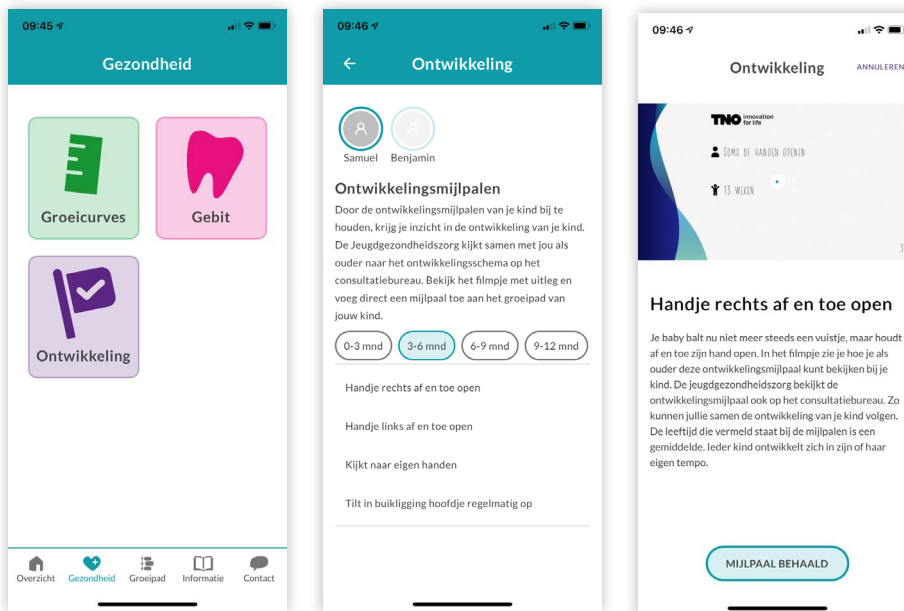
09:45

Gezondheid

Groeicurves

Gebit

Ontwikkeling

Overzicht Gezondheid Groeipad Informatie Contact

09:46

Ontwikkeling

Samuel Benjamin

Ontwikkelingsmijlpalen

Door de ontwikkelingsmijlpalen van je kind bij te houden, krijg je inzicht in de ontwikkeling van je kind. De Jeugdgezondheidszorg kijkt samen met jou als ouder naar het ontwikkelingsschema op het consultatiebureau. Bekijk het filmpje met uitleg en voeg direct een mijlpaal toe aan het groeipad van jouw kind.

0-3 mnd 3-6 mnd 6-9 mnd 9-12 mnd

Handje rechts af en toe open

Handje links af en toe open

Kijkt naar eigen handen

Tilt in buikligging hoofdje regelmatig op

09:46

Ontwikkeling

ANNULEREN

TNO innovation for life

SOMS DE HANDEN OPENEN

13 WEKEN

Handje rechts af en toe open

Je baby balt nu niet meer steeds een vuistje, maar houdt af en toe zijn hand open. In het filmpje zie je hoe je als ouder deze ontwikkelingsmijlpaal kunt bekijken bij je kind. De jeugdgezondheidszorg bekijkt de ontwikkelingsmijlpaal ook op het consultatiebureau. Zo kunnen jullie samen de ontwikkeling van je kind volgen. De leeftijd die vermeld staat bij de mijlpalen is een gemiddelde. Ieder kind ontwikkelt zich in zijn of haar eigen tempo.

MIJLPAAL BEHAALD